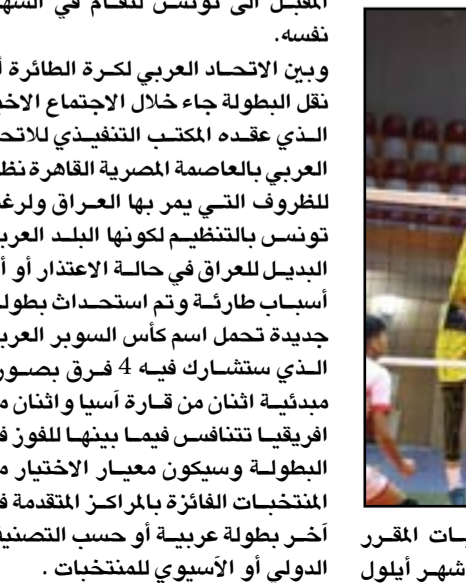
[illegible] إلى تونس للعام في الشهر نفسه.

وبين الاتحاد العربي لكرة الطائرة أن نقل البطولة جاء خلال الاجتماع الاخير الذي عقده المكتب التنفيذي للاتحاد العربي بالعاصمة المصرية القاهرة نظرا للظروف التي يمر بها العراق ولرغبة تونس بالتنظيم لكونها البلد العربي البديل للعراق في حالة الاعتذار أو أي أسباب طارئة وتم استحداث بطولة جديدة تحمل اسم كأس السوبر العربي الذي ستشارك فيه 4 فرق بصورة مبدئية اثنان من قارة آسيا واثنان من افريقيا تتنافس فيما بينها للفوز في البطولة وسيكون معيار الاختيار من المنتخبات الفائزة بالمراكز المتقدمة في آخر بطولة عربية أو حسب التصنيف الدولي أو الآسيوي للمنتخبات.

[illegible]ات المقرر
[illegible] شهر أيلول